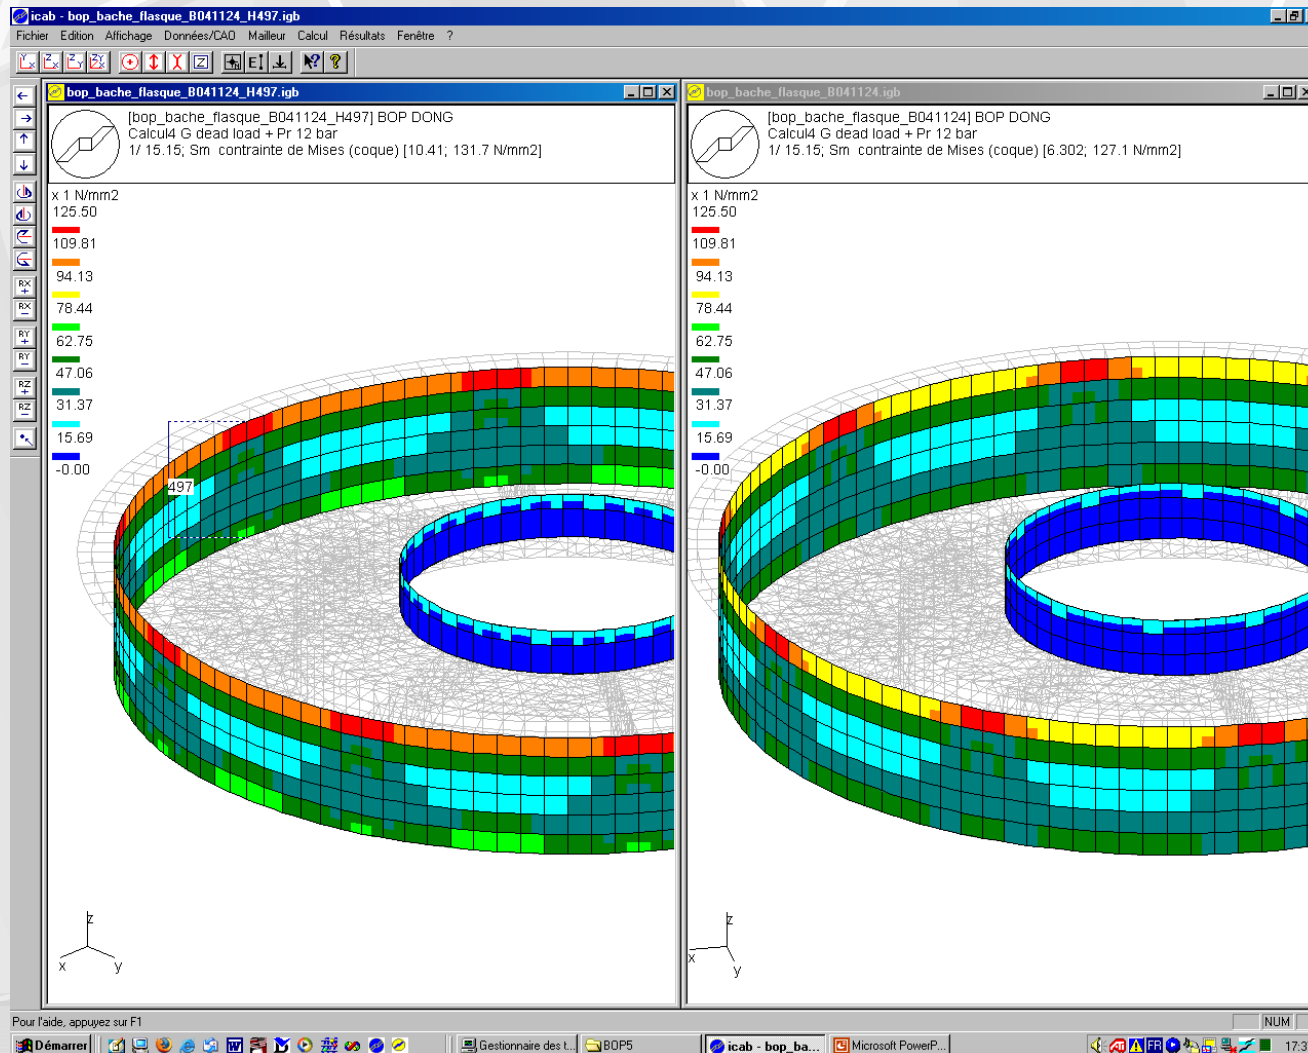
icab - bop_bache_flasque_B041124_H497.igb

Fichier Edition Affichage Données/CAO Mailleur Calcul Résultats Fenêtre ?

bop_bache_flasque_B041124_H497.igb

[bop_bache_flasque_B041124_H497] BOP DONG
Calcul4 G dead load + Pr 12 bar
1/ 15.15; Sm contrainte de Mises (coque) [10.41; 131.7 N/mm2]

x 1 N/mm2
125.50
109.81
94.13
78.44
62.75
47.06
31.37
15.69
-0.00

497

z
x y

bop_bache_flasque_B041124.igb

[bop_bache_flasque_B041124] BOP DONG
Calcul4 G dead load + Pr 12 bar
1/ 15.15; Sm contrainte de Mises (coque) [6.302; 127.1 N/mm2]

x 1 N/mm2
125.50
109.81
94.13
78.44
62.75
47.06
31.37
15.69
-0.00

z
x y

Pour l'aide, appuyez sur F1

NUM

Démarrer

Gestionnaire des t...

BOP5

icab - bop_ba...

Microsoft PowerP...

FR

17:3